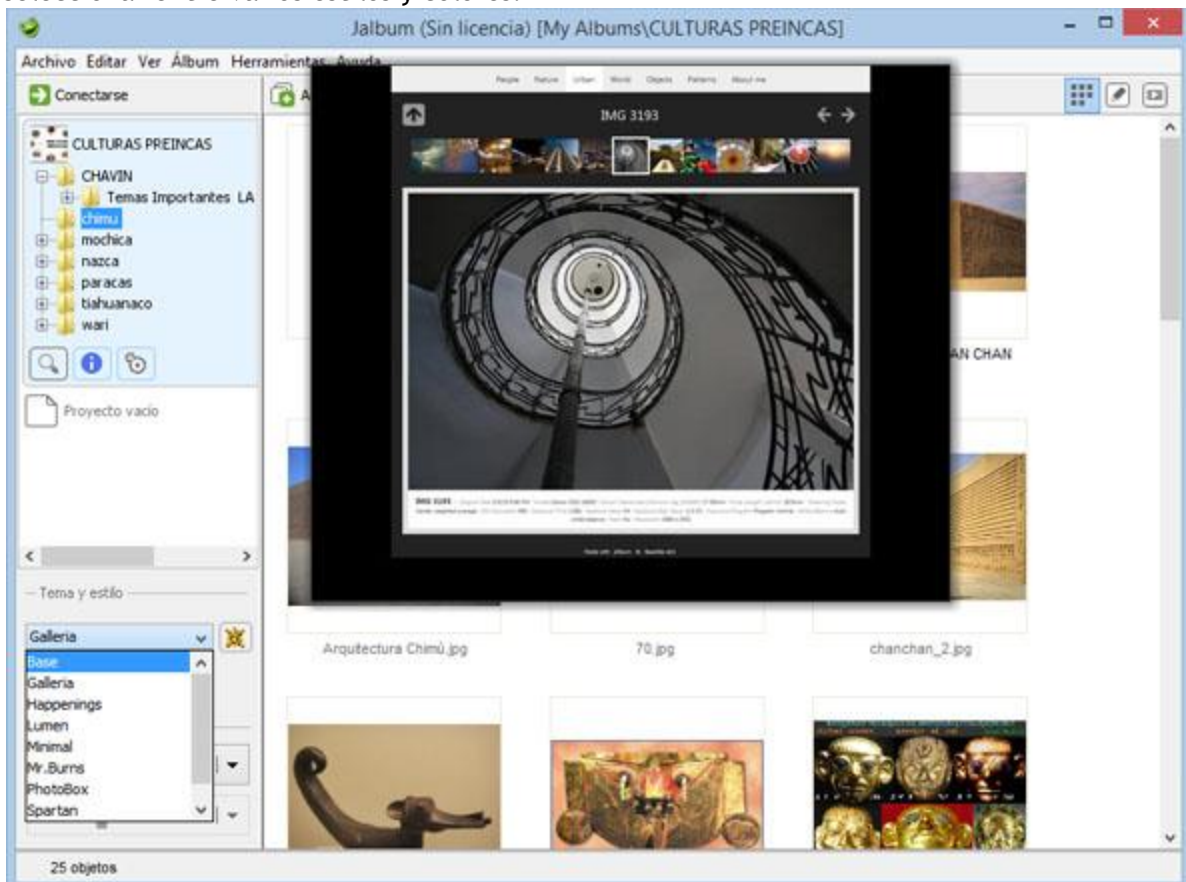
Jalbum (Sin licencia) [My Albums\CULTURAS PREINCAS]

Archivo Editar Ver Álbum Herramientas Ayuda

Conectarse

CULTURAS PREINCAS
CHAVIN
Temas Importantes LA
chimu
mochica
nazca
paracas
tiahuanaco
wari

Proyecto vacío

People Nature Urban World Objects Patterns About me

IMG 3193

AN CHAN

Tema y estilo

Galleria
Base
Galleria
Happenings
Lumen
Minimal
Mr.Burns
PhotoBox
Spartan

Arquitectura Chimú.jpg

70.jpg

chanchan_2.jpg

25 objetos